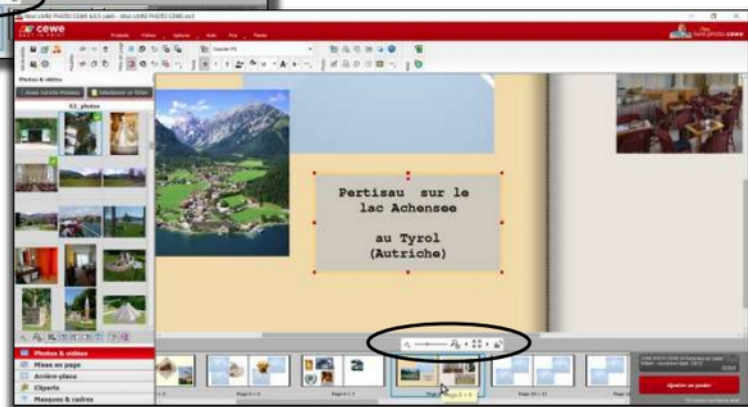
Mon LIVRE PHOTO CEWE.mcf

cewe

Produits Fichier Options Aide Prix Panier

Courier PS

Photos & vidéos

03_photos

Pertisau sur le lac Achensee

au Tyrol (Autriche)

Photos & vidéos
Mises en page
Arrière-plans
Cliparts
Masques & cadres

Page 2 + 3

Page 4 + 5

Page 6 + 7

Page 8 + 9

Page 10 + 11

Page 12 + 13

Ajouter au panier